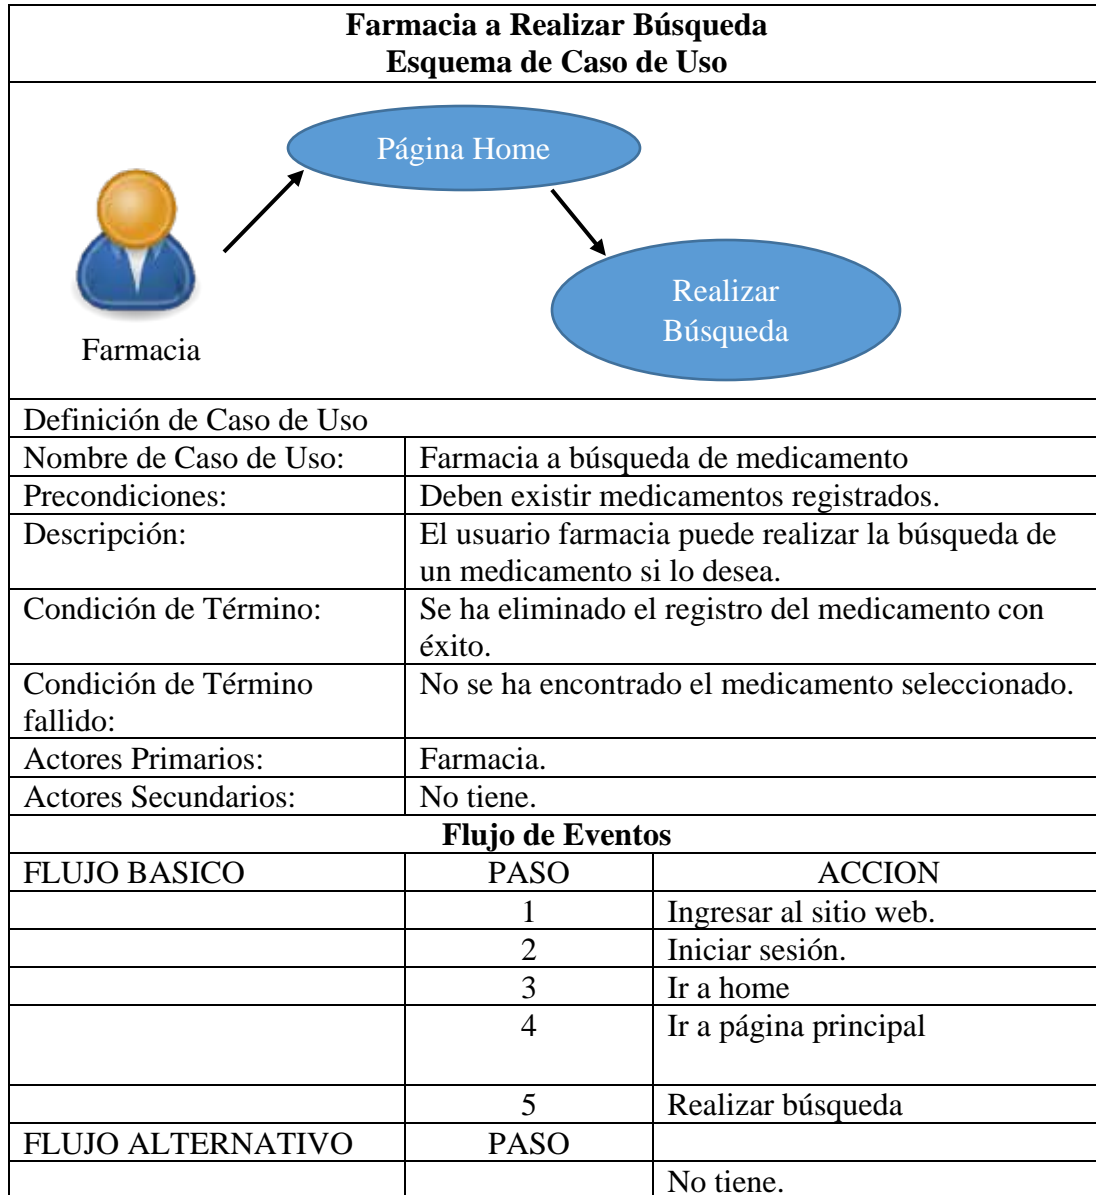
**Farmacia a Realizar Búsqueda**
**Esquema de Caso de Uso**

Página Home

Realizar Búsqueda

Farmacia

| Definición de Caso de Uso | |
|---|---|
| Nombre de Caso de Uso: | Farmacia a búsqueda de medicamento |
| Precondiciones: | Deben existir medicamentos registrados. |
| Descripción: | El usuario farmacia puede realizar la búsqueda de un medicamento si lo desea. |
| Condición de Término: | Se ha eliminado el registro del medicamento con éxito. |
| Condición de Término fallido: | No se ha encontrado el medicamento seleccionado. |
| Actores Primarios: | Farmacia. |
| Actores Secundarios: | No tiene. |

**Flujo de Eventos**

| FLUJO BASICO | PASO | ACCION |
|---|---|---|
| | 1 | Ingresar al sitio web. |
| | 2 | Iniciar sesión. |
| | 3 | Ir a home |
| | 4 | Ir a página principal |
| | 5 | Realizar búsqueda |
| FLUJO ALTERNATIVO | PASO | |
| | | No tiene. |